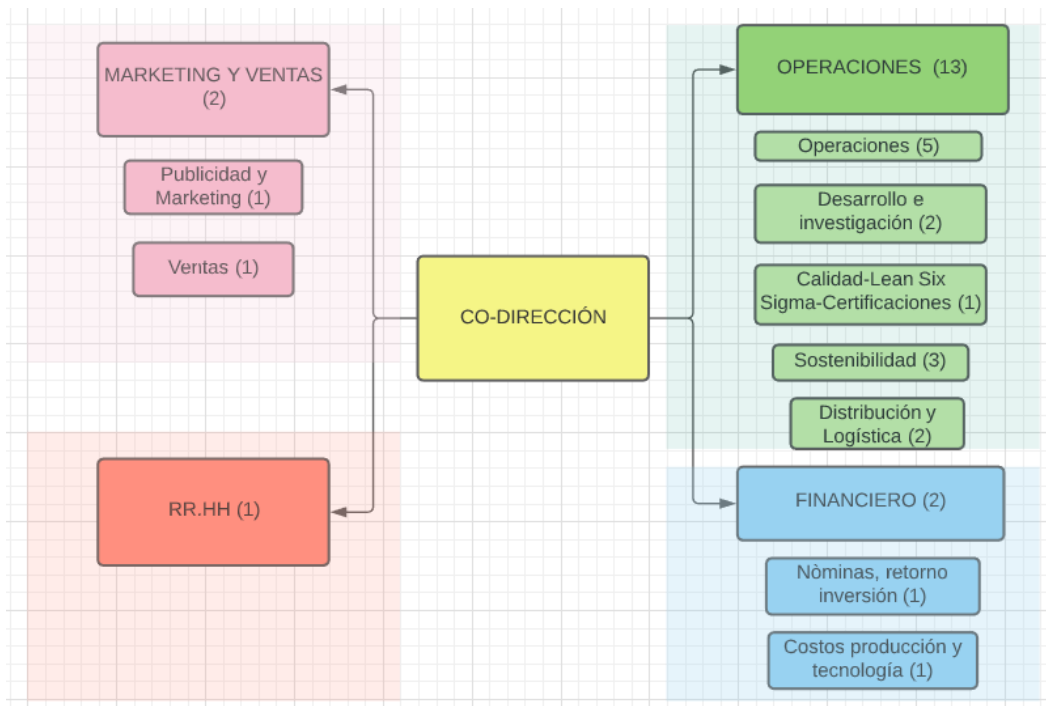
MARKETING Y VENTAS (2)

Publicidad y Marketing (1)

Ventas (1)

RR.HH (1)

CO-DIRECCIÓN

OPERACIONES (13)

Operaciones (5)

Desarrollo e investigación (2)

Calidad-Lean Six Sigma-Certificaciones (1)

Sostenibilidad (3)

Distribución y Logística (2)

FINANCIERO (2)

Nòminas, retorno inversión (1)

Costos producción y tecnología (1)